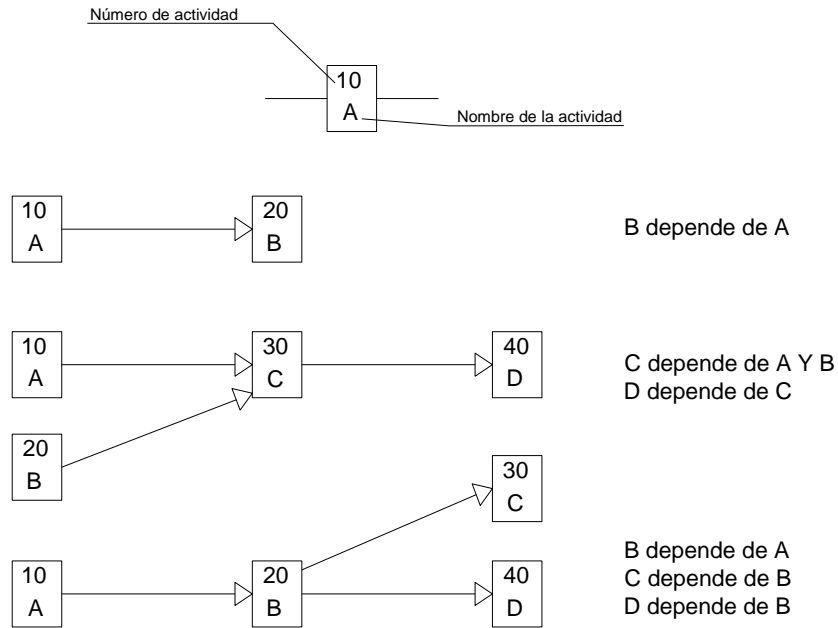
Número de actividad

10
A

Nombre de la actividad

10
A

20
B

B depende de A

10
A

30
C

40
D

20
B

C depende de A Y B
D depende de C

30
C

10
A

20
B

40
D

B depende de A
C depende de B
D depende de B